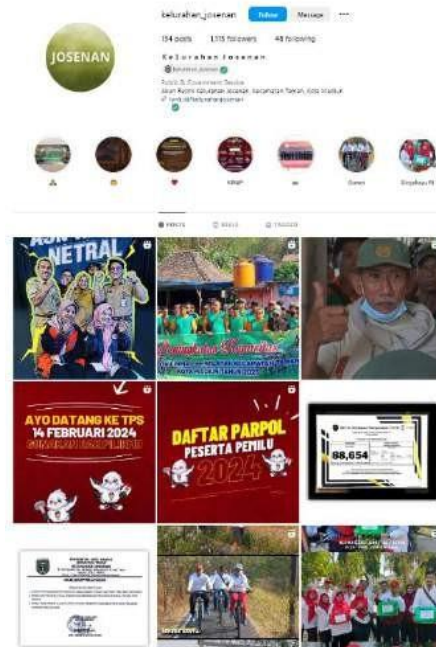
JOSENAN

kelurahan_josenan Follow Message ···

134 posts 1,115 followers 48 following

Kelurahan Josenan

Public & Government Service

Akun Resmi Kelurahan Josenan, Kecamatan Taman, Kota Madiun

KRMP Dasen

POSTS REELS TAGGED

ASN NETRAL

AYO DATANG KE TPS 14 FEBRUARI 2024

DAFTAR PARPOL PESERTA PEMILU 2024

88,654